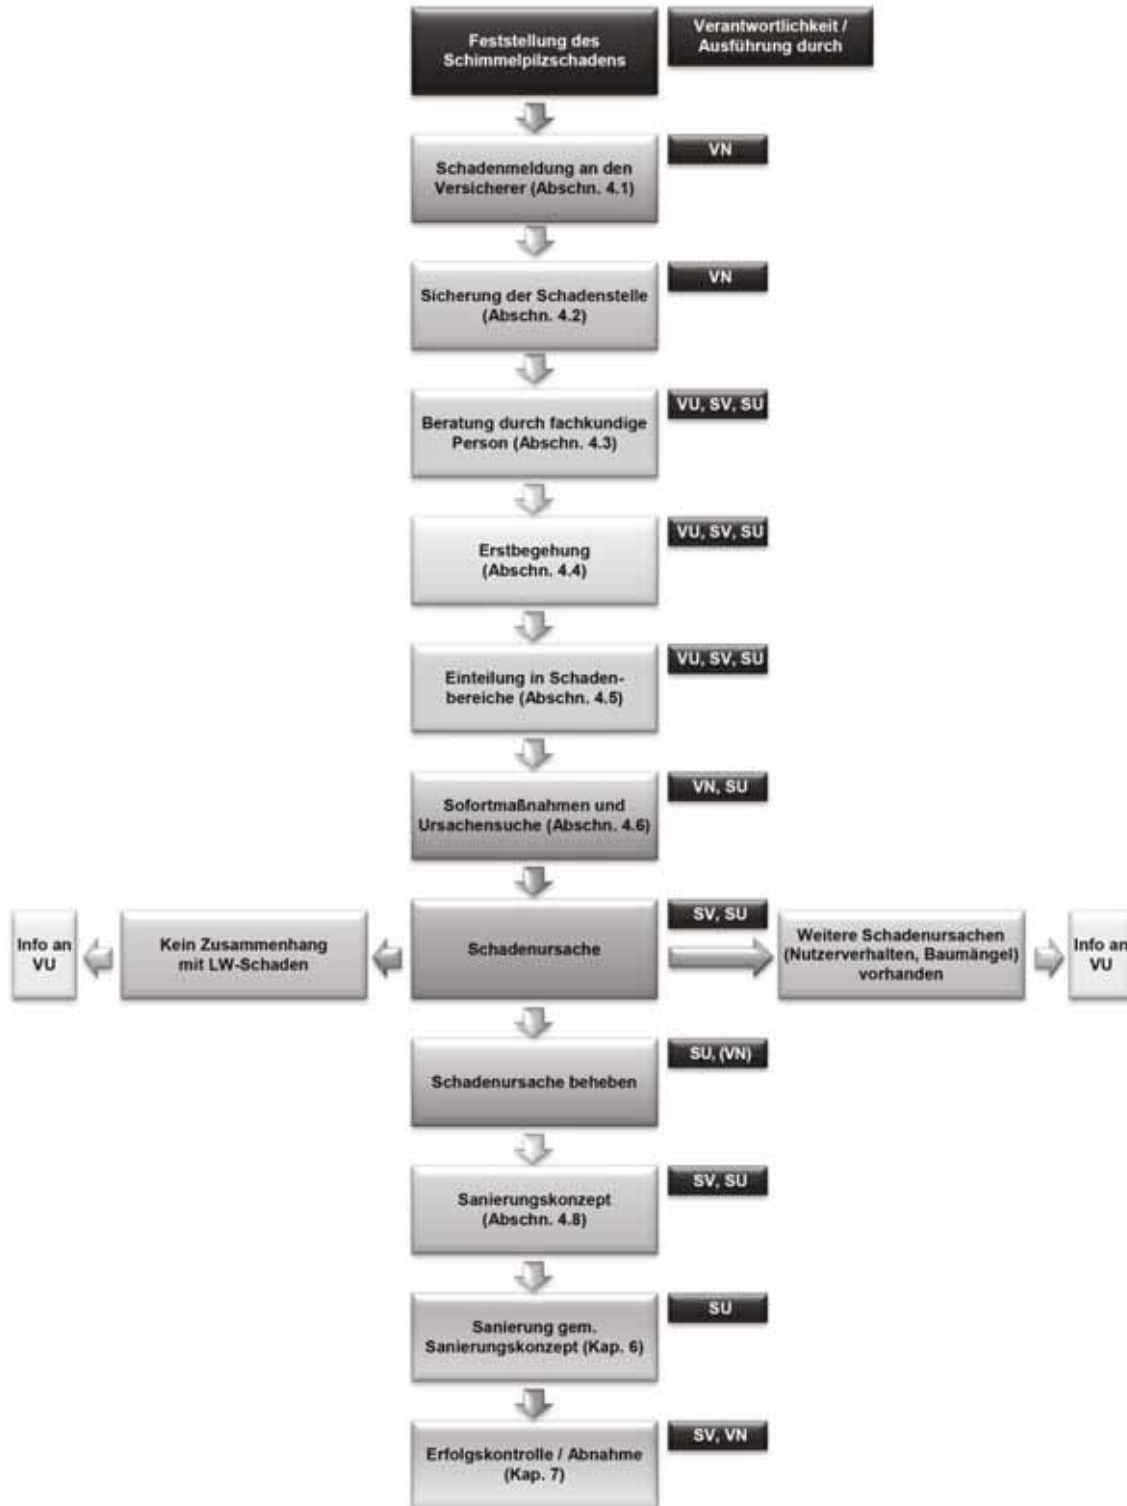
Feststellung des Schimmelpilzschadens

Verantwortlichkeit / Ausführung durch

Schadenmeldung an den Versicherer (Abschn. 4.1)

VN

Sicherung der Schadenstelle (Abschn. 4.2)

VN

Beratung durch fachkundige Person (Abschn. 4.3)

VU, SV, SU

Erstbegehung (Abschn. 4.4)

VU, SV, SU

Einteilung in Schadenbereiche (Abschn. 4.5)

VU, SV, SU

Sofortmaßnahmen und Ursachensuche (Abschn. 4.6)

VN, SU

Info an VU

Kein Zusammenhang mit LW-Schaden

Schadenursache

SV, SU

Weitere Schadenursachen (Nutzerverhalten, Baumängel) vorhanden

Info an VU

Schadenursache beheben

SU, (VN)

Sanierungskonzept (Abschn. 4.8)

SV, SU

Sanierung gem. Sanierungskonzept (Kap. 6)

SU

Erfolgskontrolle / Abnahme (Kap. 7)

SV, VN